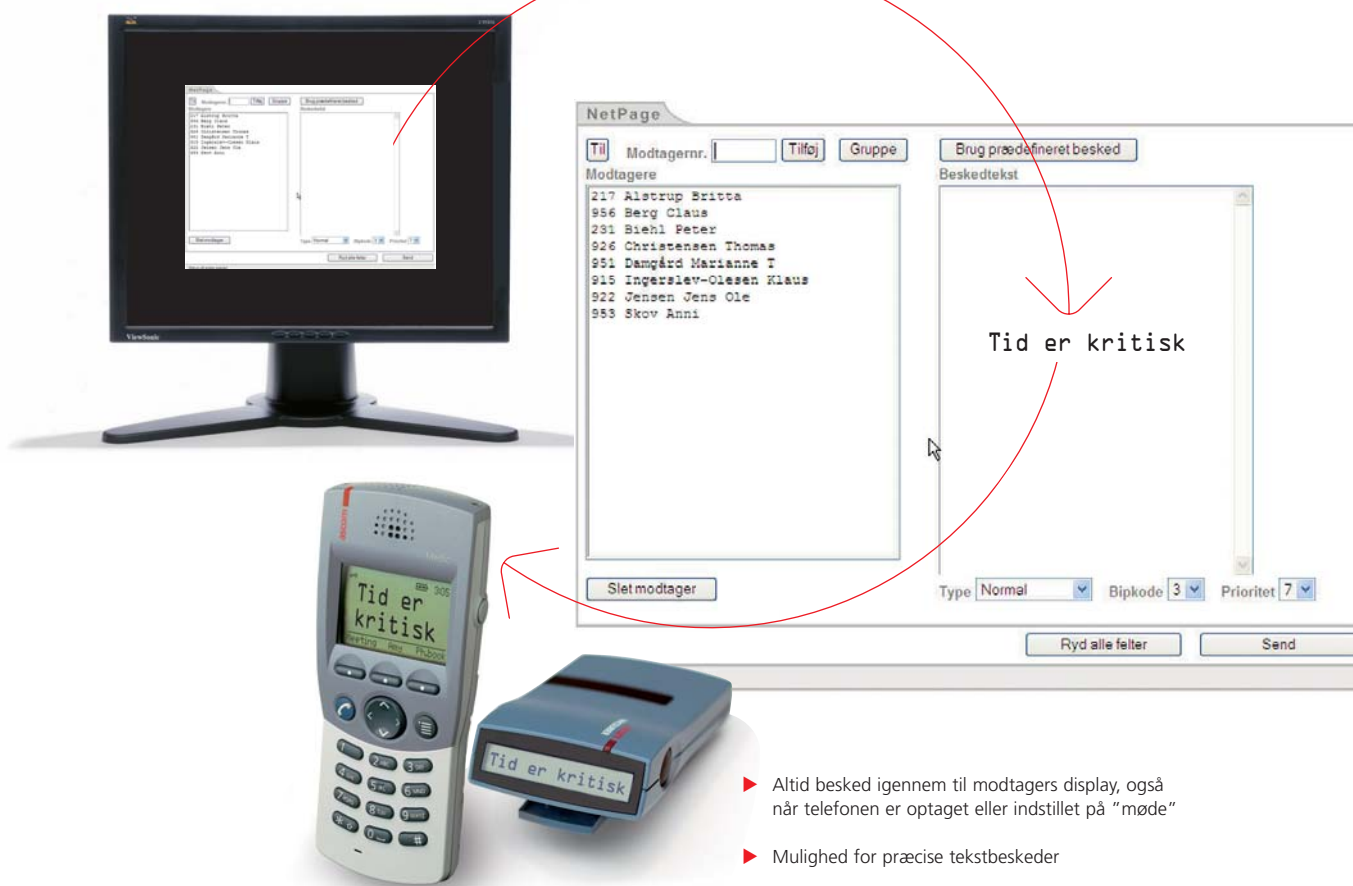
NetPage

Til Modtagernr. Tilføj Gruppe

Brug prædefineret besked

Modtagere

217 Alstrup Britta
956 Berg Claus
231 Biehl Peter
926 Christensen Thomas
951 Damgård Marianne T
915 Ingerslev-Olesen Klaus
922 Jensen Jens Ole
953 Skov Anni

Beskedtekst

Tid er kritisk

Slet modtager

Type Normal Bipkode 3 Prioritet 7

Ryd alle felter Send

ViewSonic

Tid er kritisk

Meeting Menu Ph.book

Tid er kritisk

Altid besked igennem til modtagers display, også når telefonen er optaget eller indstillet på "møde"

Mulighed for præcise tekstbeskeder